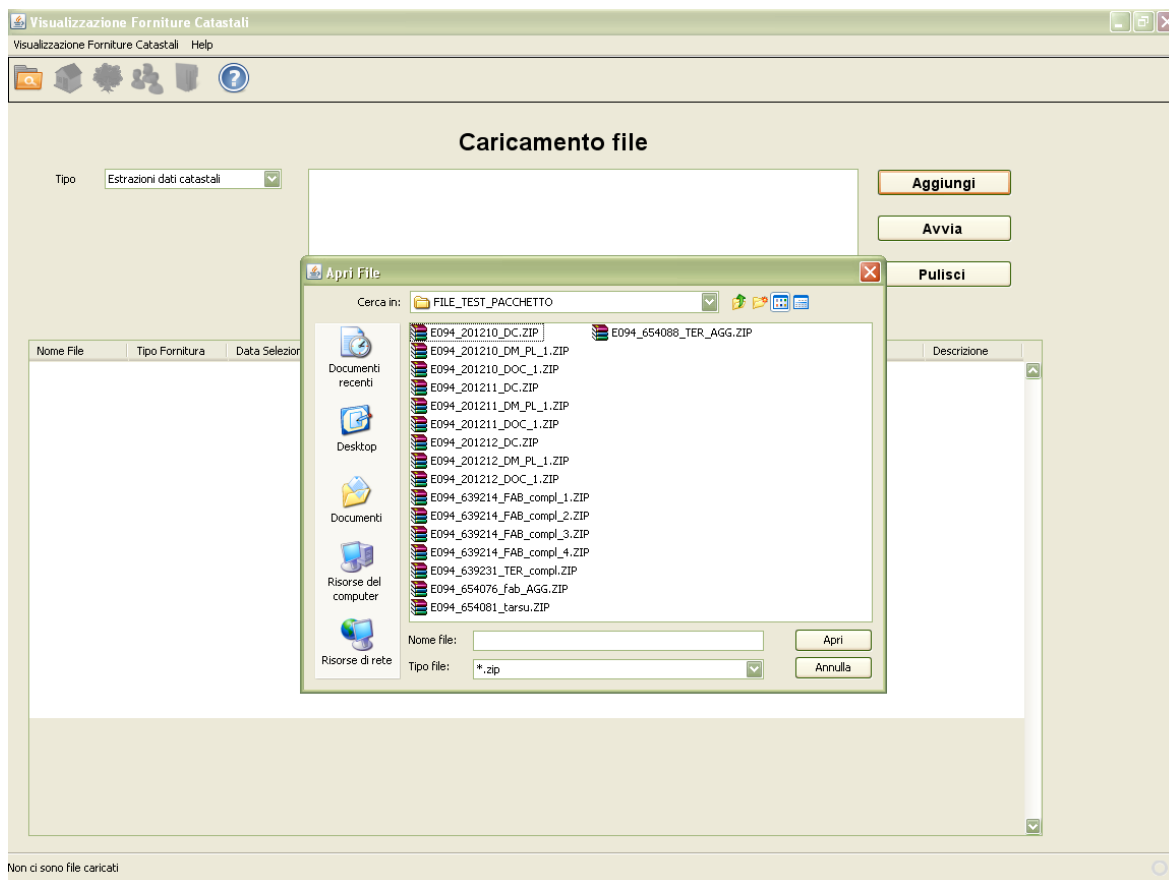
Visualizzazione Forniture Catastali

Visualizzazione Forniture Catastali Help

Caricamento file

Tipo Estrazioni dati catastali

Aggiungi

Avvia

Pulisci

Nome File | Tipo Fornitura | Data Selezion | Descrizione

Apri File

Cerca in: FILE_TEST_PACCHETTO

Documenti recenti

Desktop

Documenti

Risorse del computer

Risorse di rete

E094_201210_DC.ZIP
E094_201210_DM_PL_1.ZIP
E094_201210_DOC_1.ZIP
E094_201211_DC.ZIP
E094_201211_DM_PL_1.ZIP
E094_201211_DOC_1.ZIP
E094_201212_DC.ZIP
E094_201212_DM_PL_1.ZIP
E094_201212_DOC_1.ZIP
E094_639214_FAB_compl_1.ZIP
E094_639214_FAB_compl_2.ZIP
E094_639214_FAB_compl_3.ZIP
E094_639214_FAB_compl_4.ZIP
E094_639231_TER_compl.ZIP
E094_654076_fab_AGG.ZIP
E094_654081_tarsu.ZIP
E094_654088_TER_AGG.ZIP

Nome file:
Apri

Tipo file: *.zip
Annulla

Non ci sono file caricati